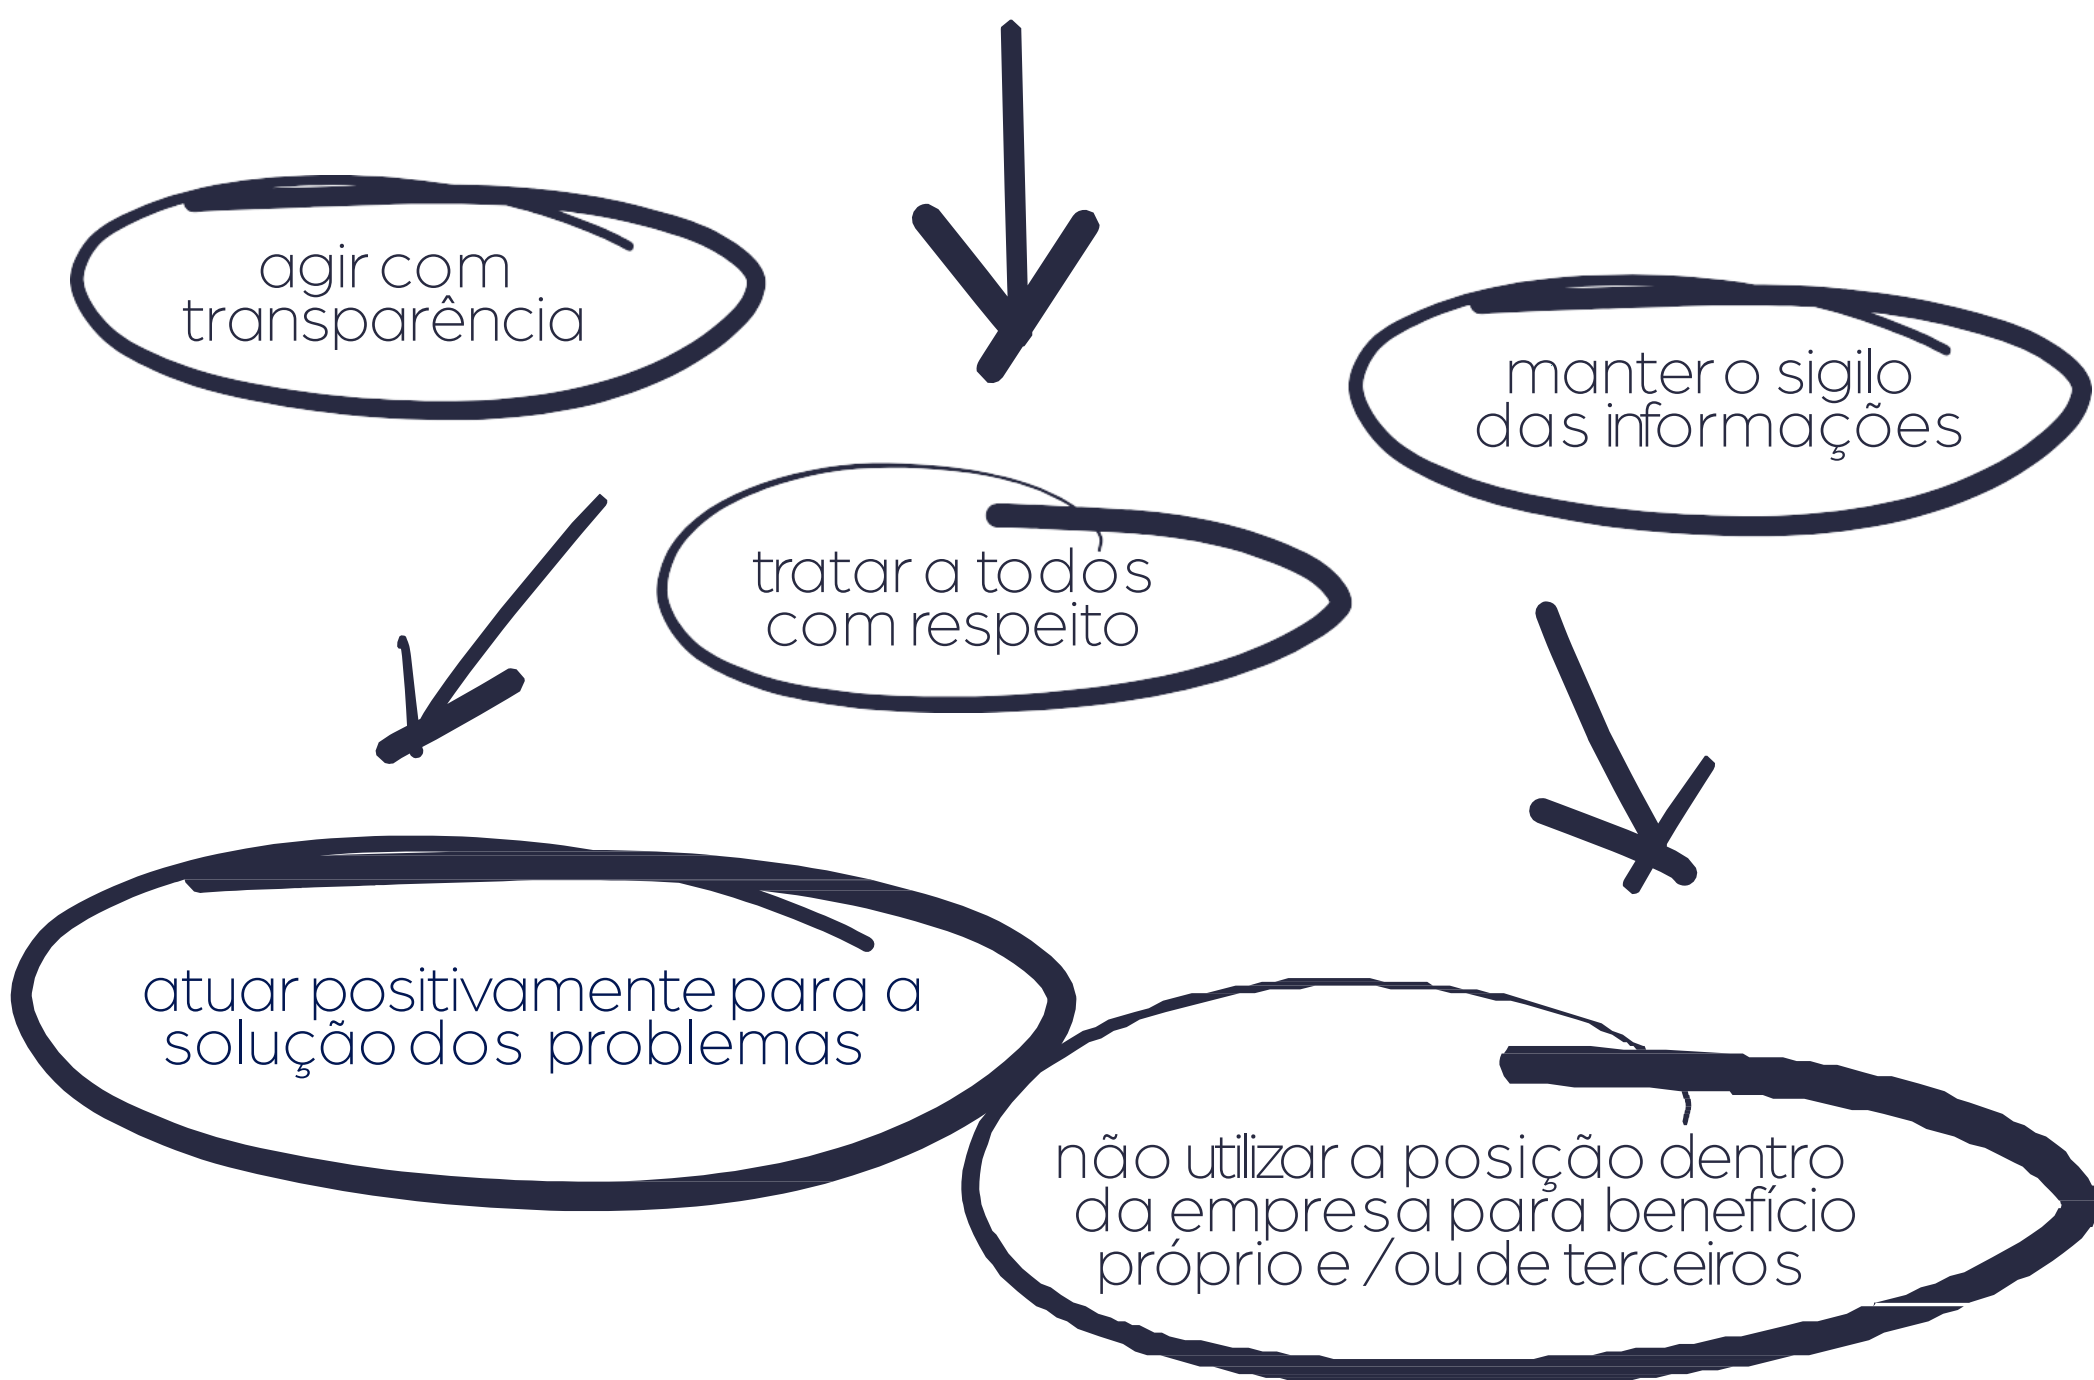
agir com transparência

manter o sigilo das informações

tratar a todos com respeito

atuar positivamente para a solução dos problemas

não utilizar a posição dentro da empresa para benefício próprio e /ou de terceiros